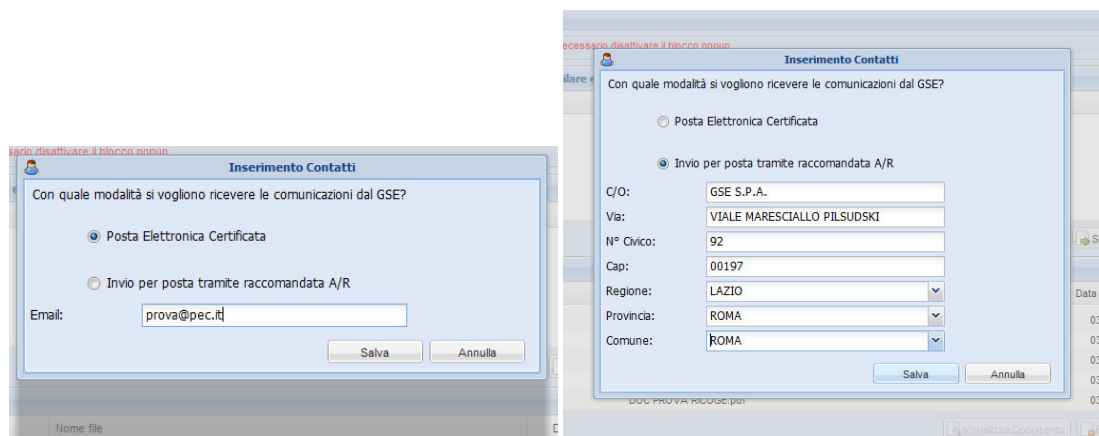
sario disattivare il blocco popup

Inserimento Contatti

Con quale modalità si vogliono ricevere le comunicazioni dal GSE?

Posta Elettronica Certificata

Invio per posta tramite raccomandata A/R

Email: prova@pec.it

Salva Annulla

Nome file

ecessario disattivare il blocco popup

Inserimento Contatti

Con quale modalità si vogliono ricevere le comunicazioni dal GSE?

Posta Elettronica Certificata

Invio per posta tramite raccomandata A/R

C/O: GSE S.P.A.

Via: VIALE MARESCIALLO PILSUDSKI

N° Civico: 92

Cap: 00197

Regione: LAZIO

Provincia: ROMA

Comune: ROMA

Salva Annulla

Data

DOC PROVA RICGE.pdf

Visualizza Documento